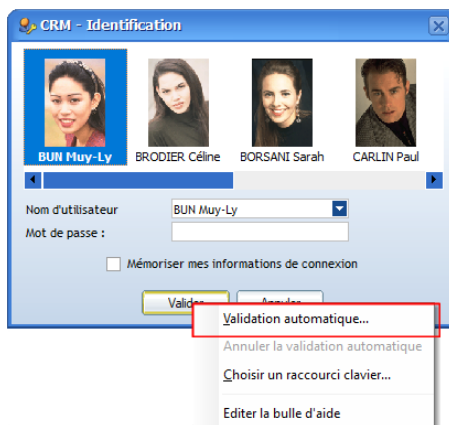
CRM - Identification

BUN Muy-Ly
BRODIER Céline
BORSANI Sarah
CARLIN Paul

Nom d'utilisateur
BUN Muy-Ly
Mot de passe :

Mémoriser mes informations de connexion

Valider
Annuler

Validation automatique...
Annuler la validation automatique
Choisir un raccourci clavier...
Editer la bulle d'aide